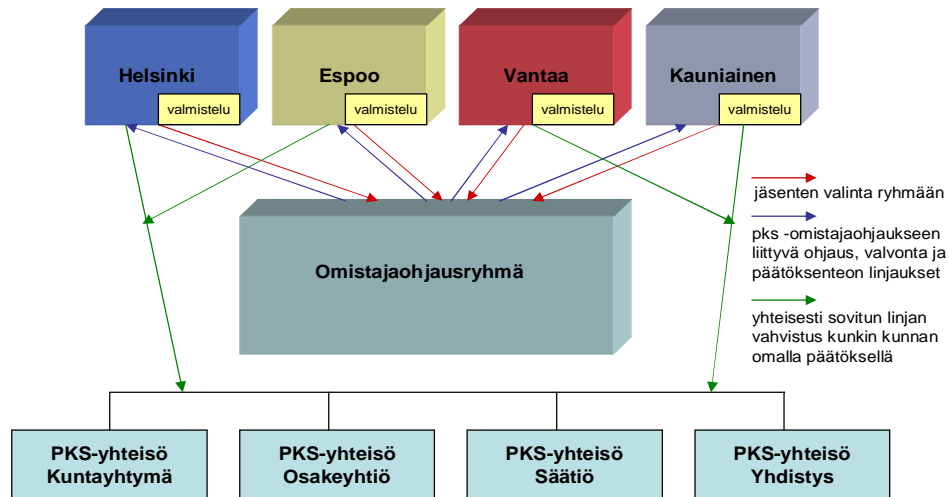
Helsinki
valmistelu

Espoo
valmistelu

Vantaa
valmistelu

Kauniainen
valmistelu

jäsenten valinta ryhmään

pks -omistajaohjaukseen liittyvä ohjaus, valvonta ja päätöksenteon linjaukset

yhteisesti sovitun linjan vahvistus kunkin kunnan omalla päätöksellä

Omistajaohjausryhmä

PKS-yhteisö Kuntayhtymä

PKS-yhteisö Osakeyhtiö

PKS-yhteisö Säätiö

PKS-yhteisö Yhdistys